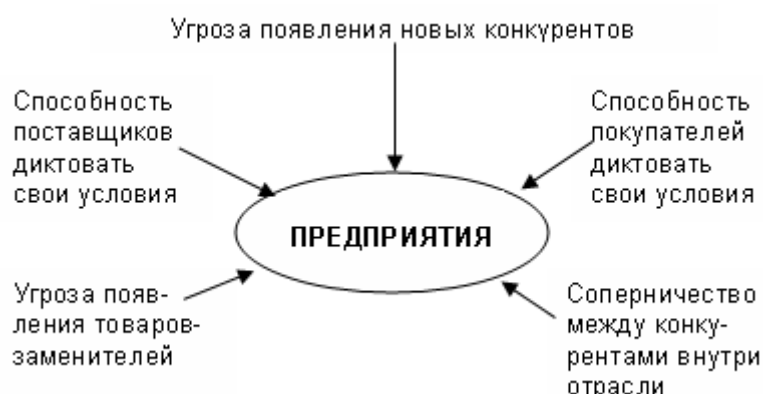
Угроза появления новых конкурентов

Способность поставщиков диктовать свои условия

Способность покупателей диктовать свои условия

ПРЕДПРИЯТИЯ

Угроза появления товаров-заменителей

Соперничество между конкурентами внутри отрасли